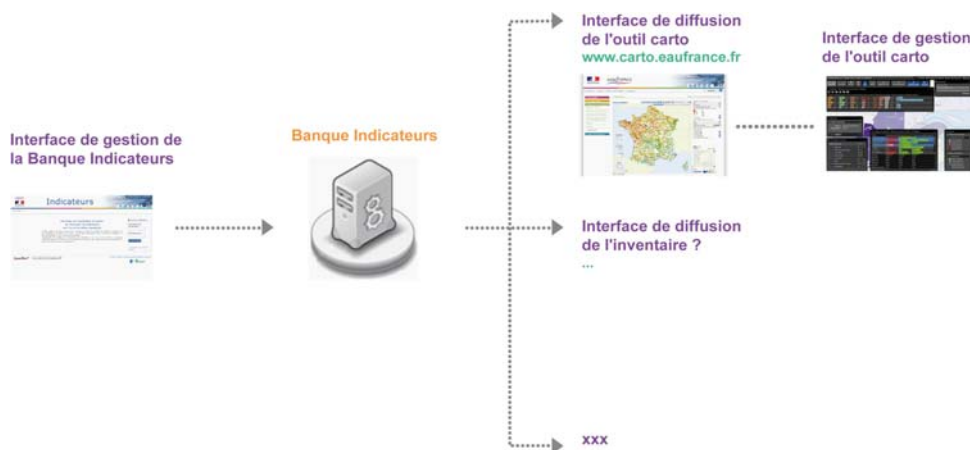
Interface de gestion de la Banque Indicateurs

Indicateurs

Banque Indicateurs

Interface de diffusion de l'outil carto
www.carto.eaufrance.fr

Interface de gestion de l'outil carto

Interface de diffusion de l'inventaire ?
...

xxx